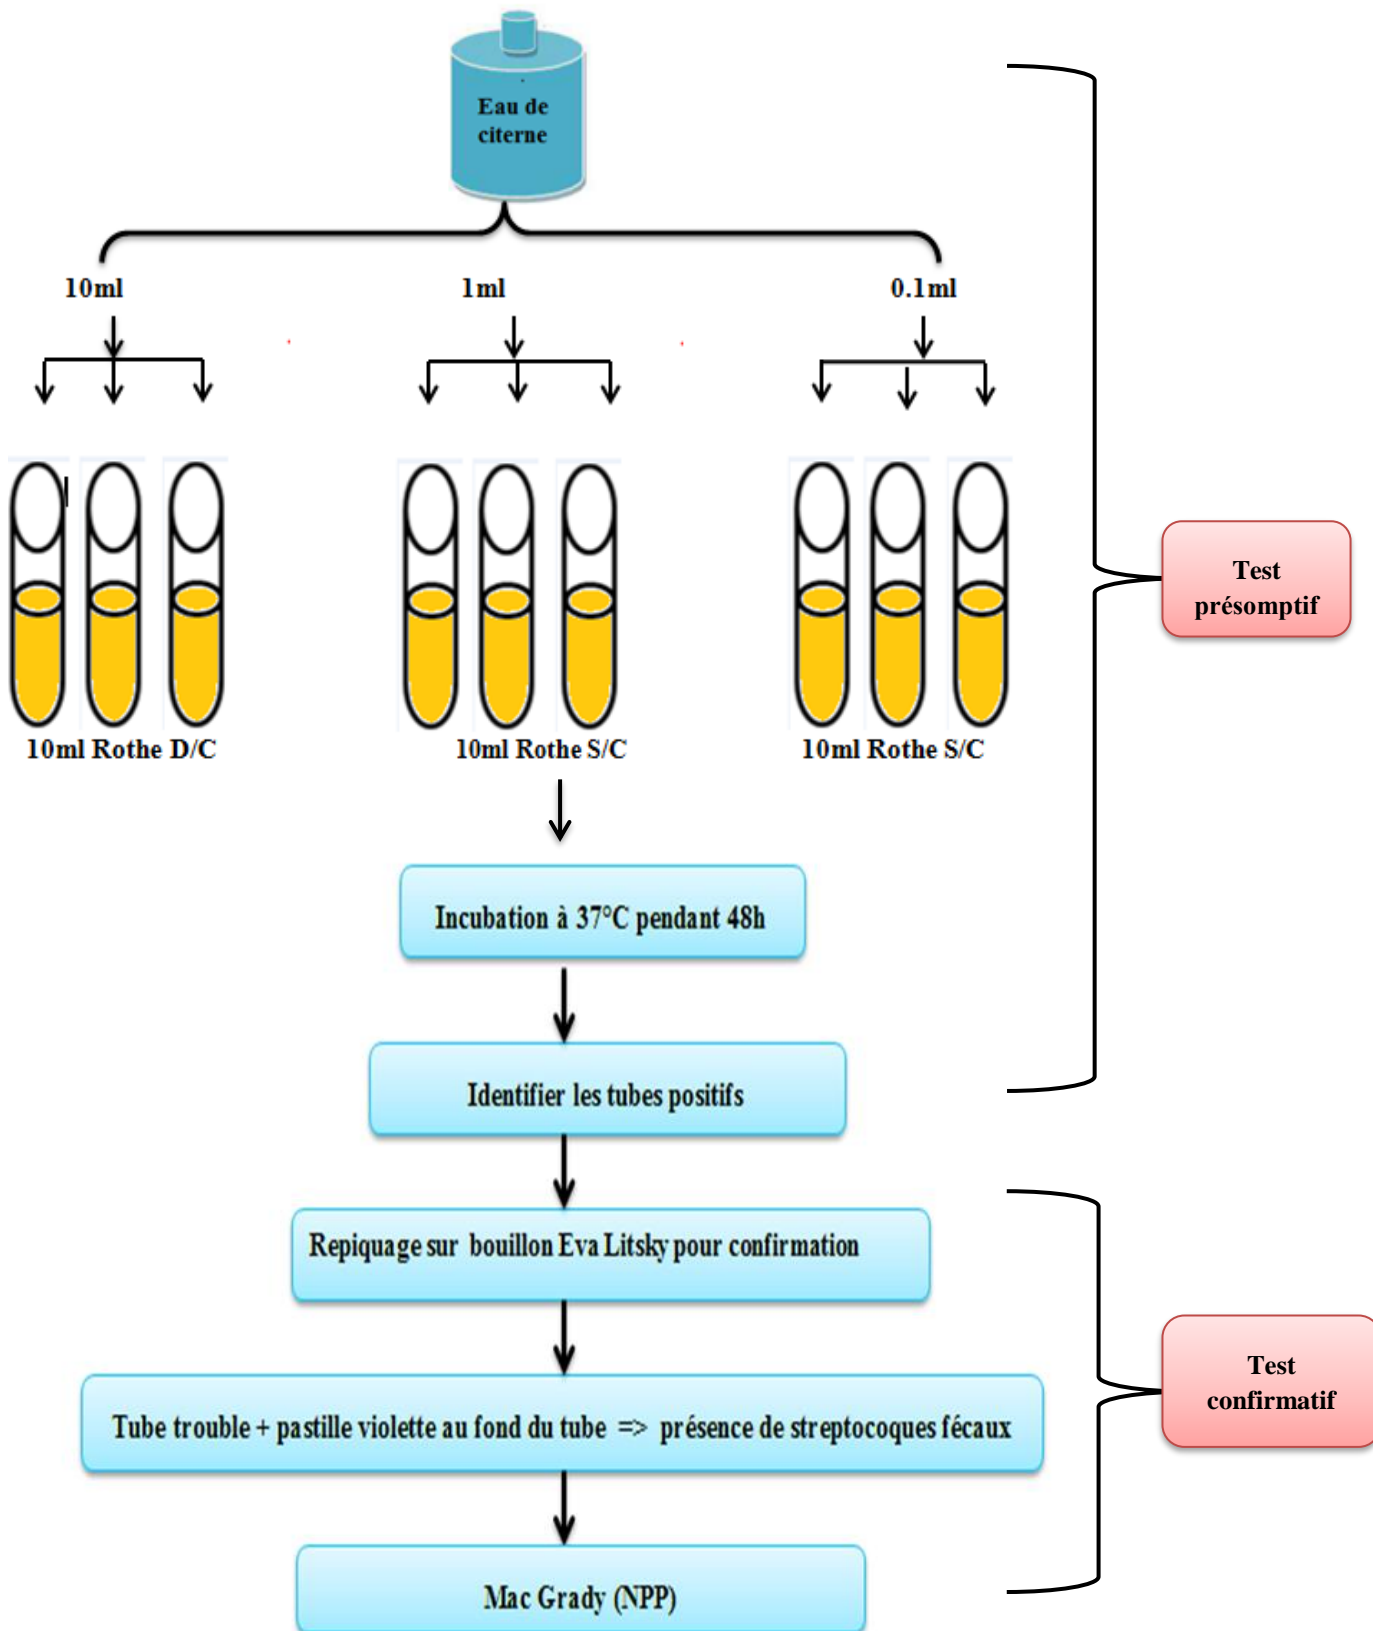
Eau de citerne

10ml

1ml

0.1ml

10ml Rothe D/C

10ml Rothe S/C

10ml Rothe S/C

Test présomptif

Incubation à 37°C pendant 48h

Identifier les tubes positifs

Repiquage sur bouillon Eva Litsky pour confirmation

Tube trouble + pastille violette au fond du tube => présence de streptocoques fécaux

Test confirmatif

Mac Grady (NPP)